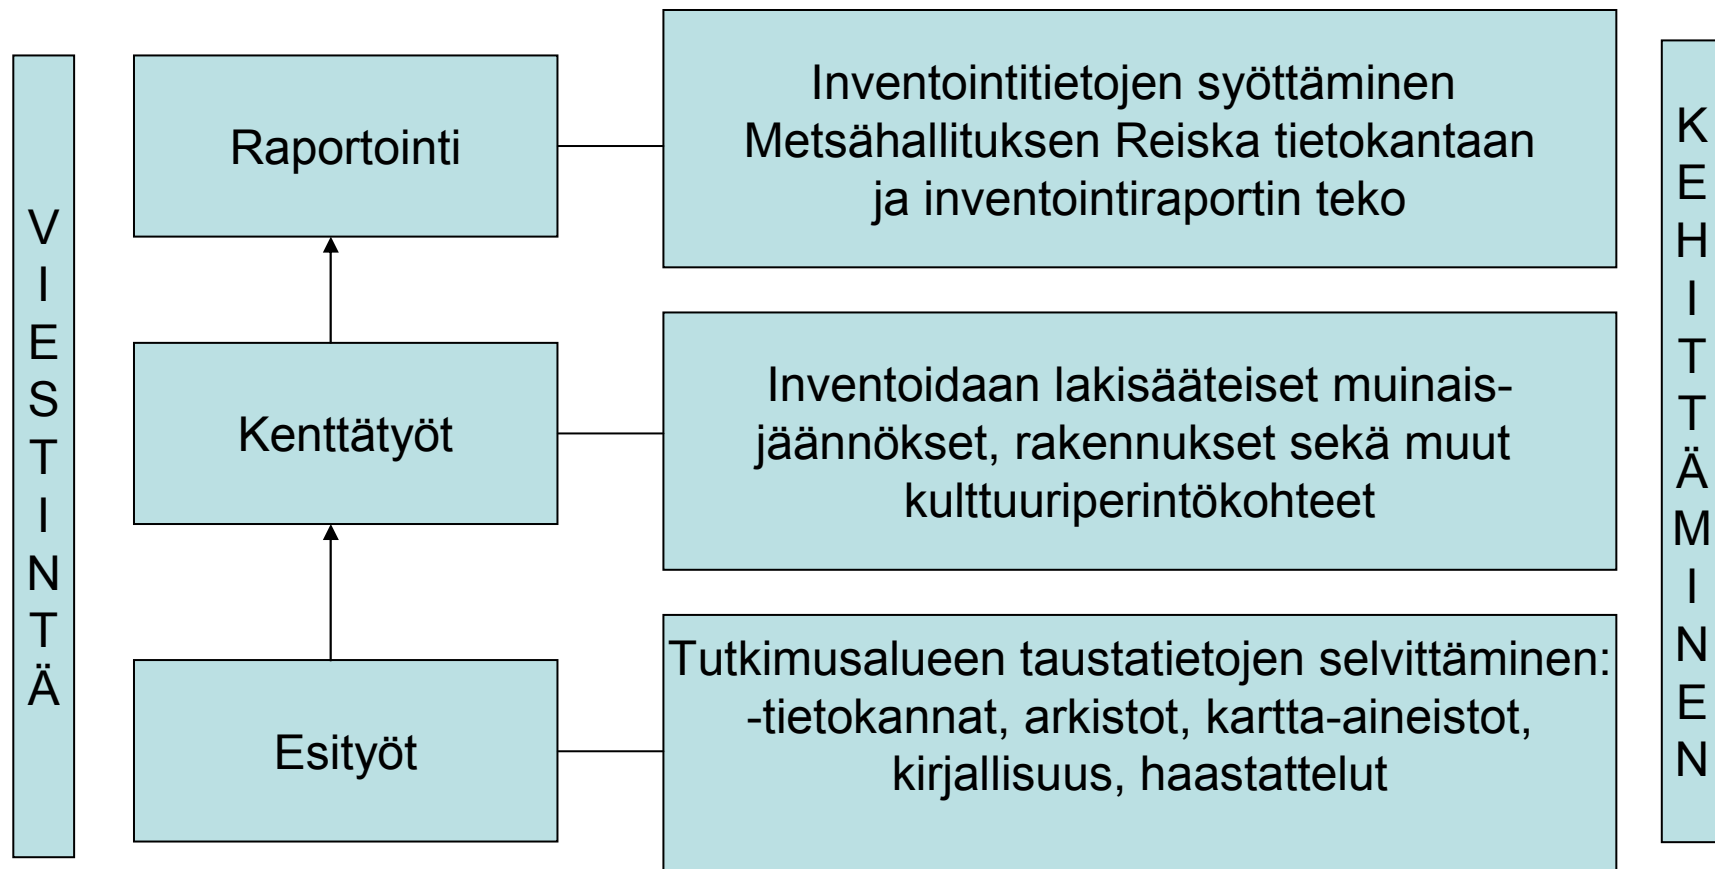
VIESTINTÄ

Raportointi

Inventointitietojen syöttäminen Metsähallituksen Reiska tietokantaan ja inventointiraportin teko

Kenttätyöt

Inventoidaan lakisääteiset muinaisjäännökset, rakennukset sekä muut kulttuuriperintökohteet

Esityöt

Tutkimusalueen taustatietojen selvittäminen:
-tietokannat, arkistot, kartta-aineistot, kirjallisuus, haastattelut

KEHITTÄMINEN